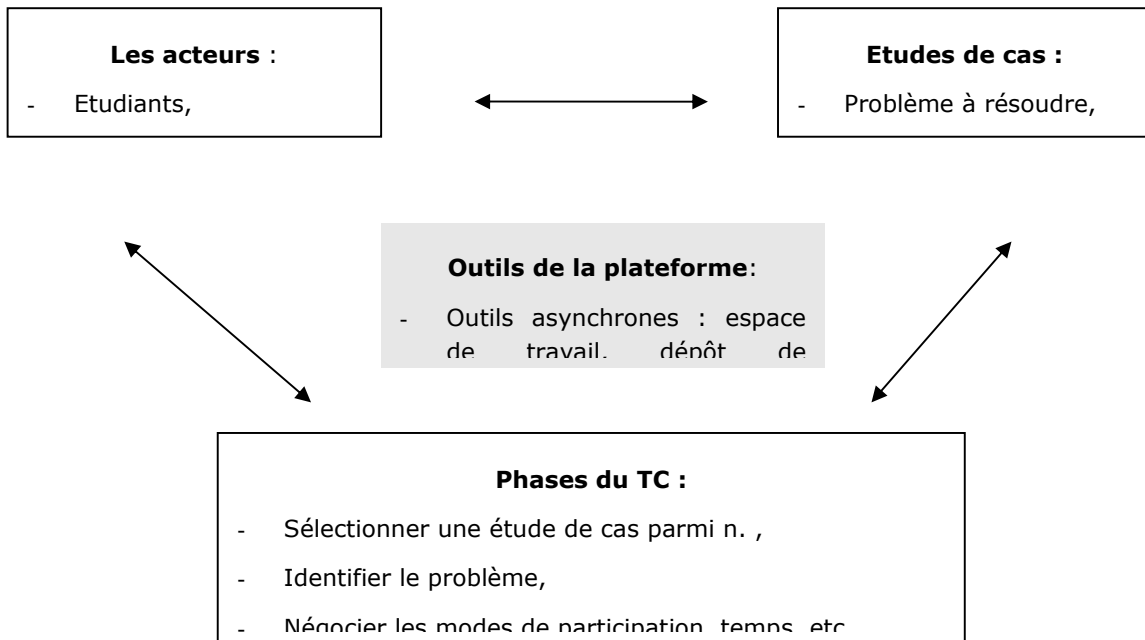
**Les acteurs** :

- Etudiants,

**Etudes de cas :**

- Problème à résoudre,

**Outils de la plateforme**:

- Outils asynchrones : espace de travail, dépôt de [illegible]

**Phases du TC :**

- Sélectionner une étude de cas parmi n. ,
- Identifier le problème,
- Négocier les modes de participation, temps, etc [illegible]